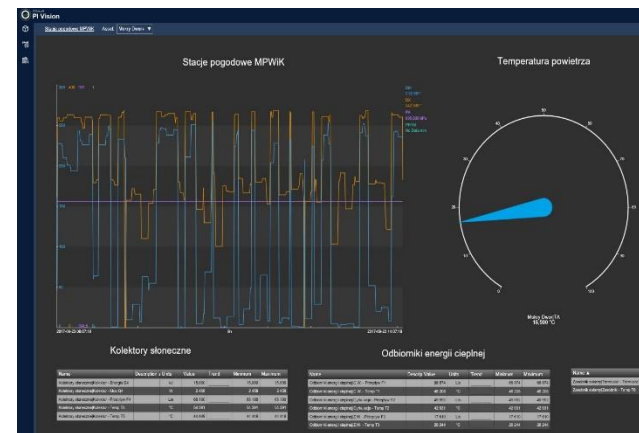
PI Vision

Stacje pogodowe MPWiK

Temperatura powietrza

Kolektory słoneczne

Odbiorniki energii cieplnej

Name | Description + Units | Value | Trend | Minimum | Maximum

Name | Description Value | Units | Trend | Minimum | Maximum

Name

0

10

20

30

40

50

60

70

80

90

100

15,500 °C